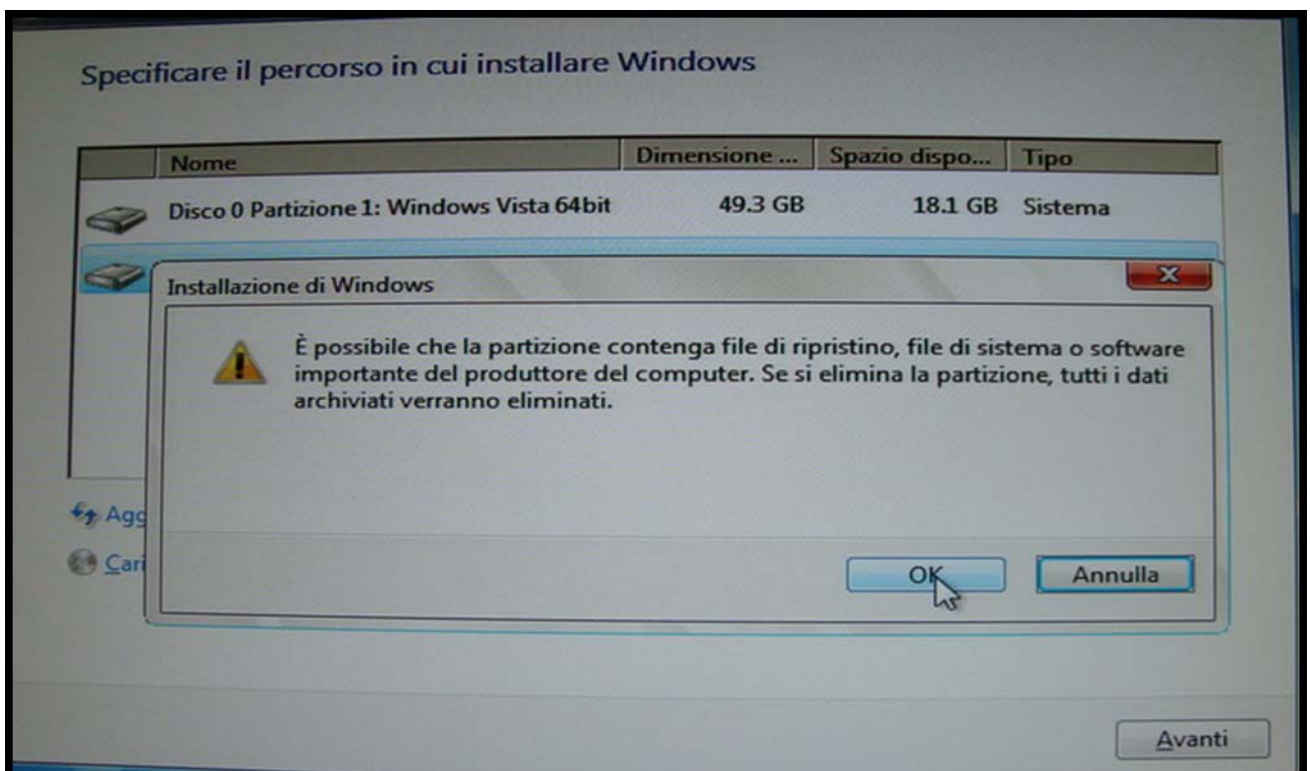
Specificare il percorso in cui installare Windows

| Nome | Dimensione ... | Spazio dispo... | Tipo |
|---|---|---|---|
| Disco 0 Partizione 1: Windows Vista 64bit | 49.3 GB | 18.1 GB | Sistema |

Installazione di Windows

È possibile che la partizione contenga file di ripristino, file di sistema o software importante del produttore del computer. Se si elimina la partizione, tutti i dati archiviati verranno eliminati.

OK Annulla

Agg

Cari

Avanti